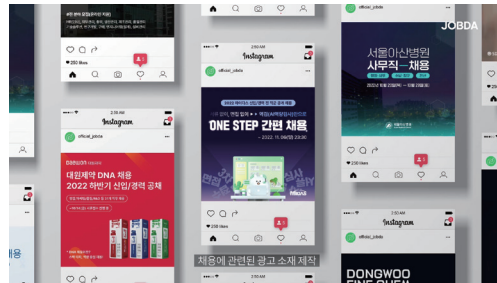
JOBDA

# 생산 분야 공정관리, 품질 모집

250 likes

official_jobda

Instagram

2:50 AM

official_jobda

ONE STEP 간편 채용

2022. 11. 09(수) 23:30

11 250 likes

서울아산병원
사무직 채용

2:55 AM

Instagram

official_jobda

대원제약
대원제약 DNA 채용
2022 하반기 신입/경력 공채

official_jobda

DONGWOO
FINE CHEM

채용에 관련된 광고 소재 제작